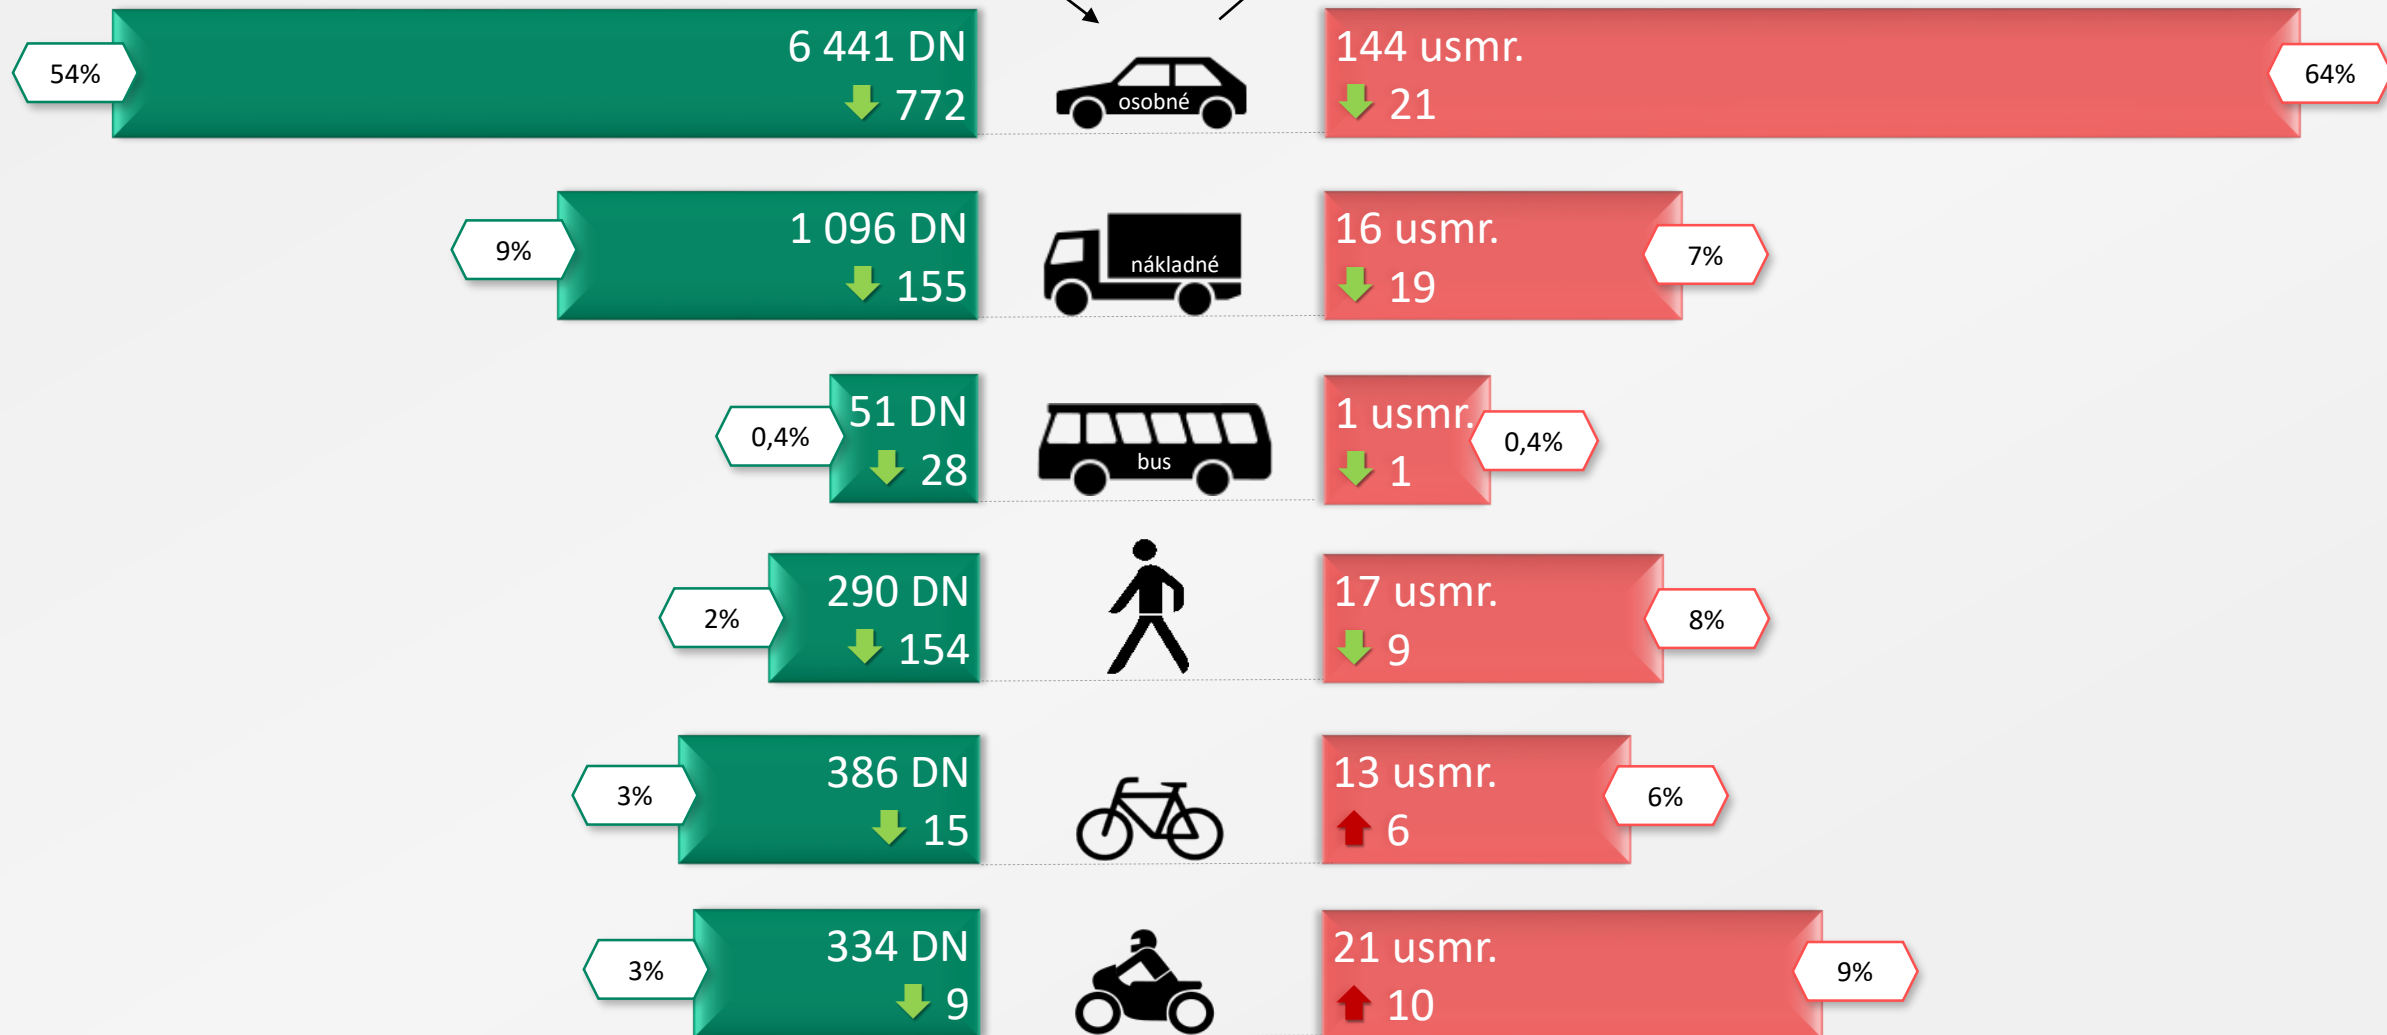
54%
6 441 DN
772
osobné
144 usmr.
21
64%

9%
1 096 DN
155
nákladné
16 usmr.
19
7%

0,4%
51 DN
28
bus
1 usmr.
1
0,4%

2%
290 DN
154
17 usmr.
9
8%

3%
386 DN
15
13 usmr.
6
6%

3%
334 DN
9
21 usmr.
10
9%